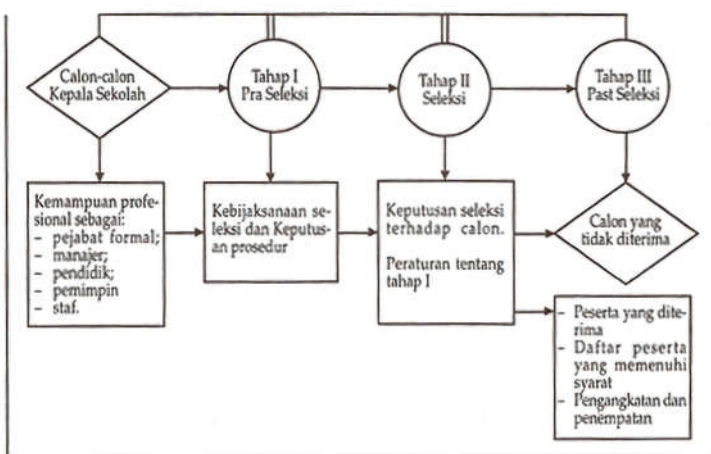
Calon-calon Kepala Sekolah

Tahap I Pra Seleksi

Tahap II Seleksi

Tahap III Past Seleksi

Kemampuan profesional sebagai:
- pejabat formal;
- manajer;
- pendidik;
- pemimpin
- staf.

Kebijaksanaan seleksi dan Keputusan prosedur

Keputusan seleksi terhadap calon.

Peraturan tentang tahap I

Calon yang tidak diterima

- Peserta yang diterima
- Daftar peserta yang memenuhi syarat
- Pengangkatan dan penempatan